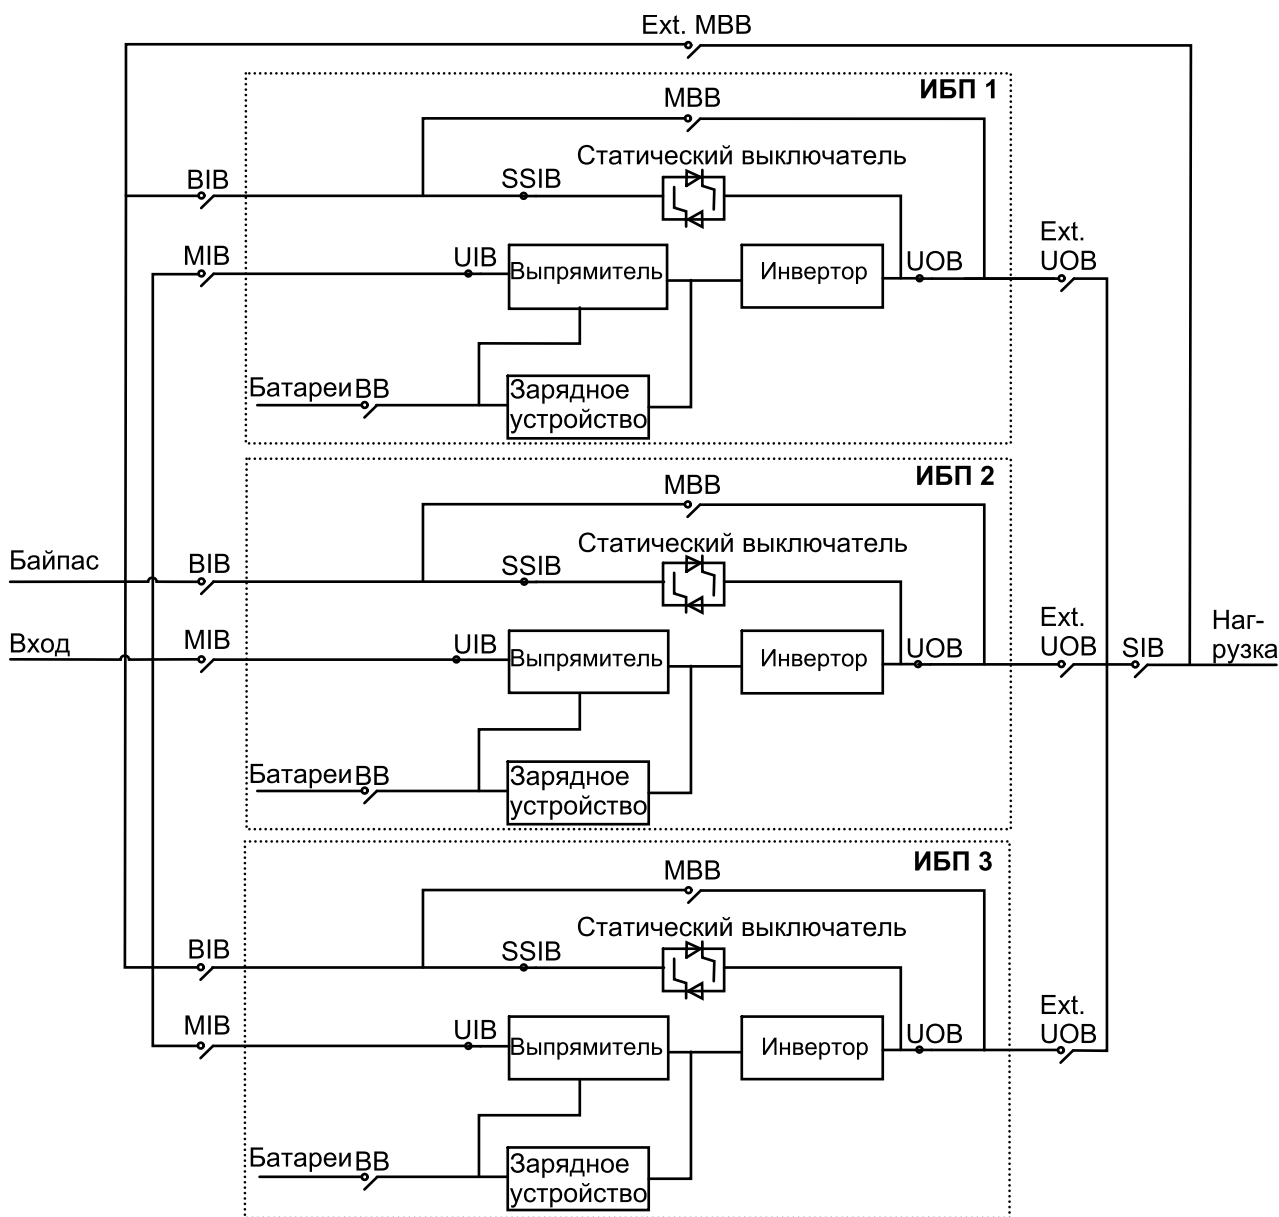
Ext. MBB

ИБП 1
MBB
Статический выключатель
BIB
SSIB
MIB
UIB
Выпрямитель
Инвертор
UOB
Ext. UOB
Батареи
BB
Зарядное устройство

ИБП 2
MBB
Статический выключатель
Байпас
BIB
SSIB
Вход
MIB
UIB
Выпрямитель
Инвертор
UOB
Ext. UOB
SIB
Нагрузка
Батареи
BB
Зарядное устройство

ИБП 3
MBB
Статический выключатель
BIB
SSIB
MIB
UIB
Выпрямитель
Инвертор
UOB
Ext. UOB
Батареи
BB
Зарядное устройство